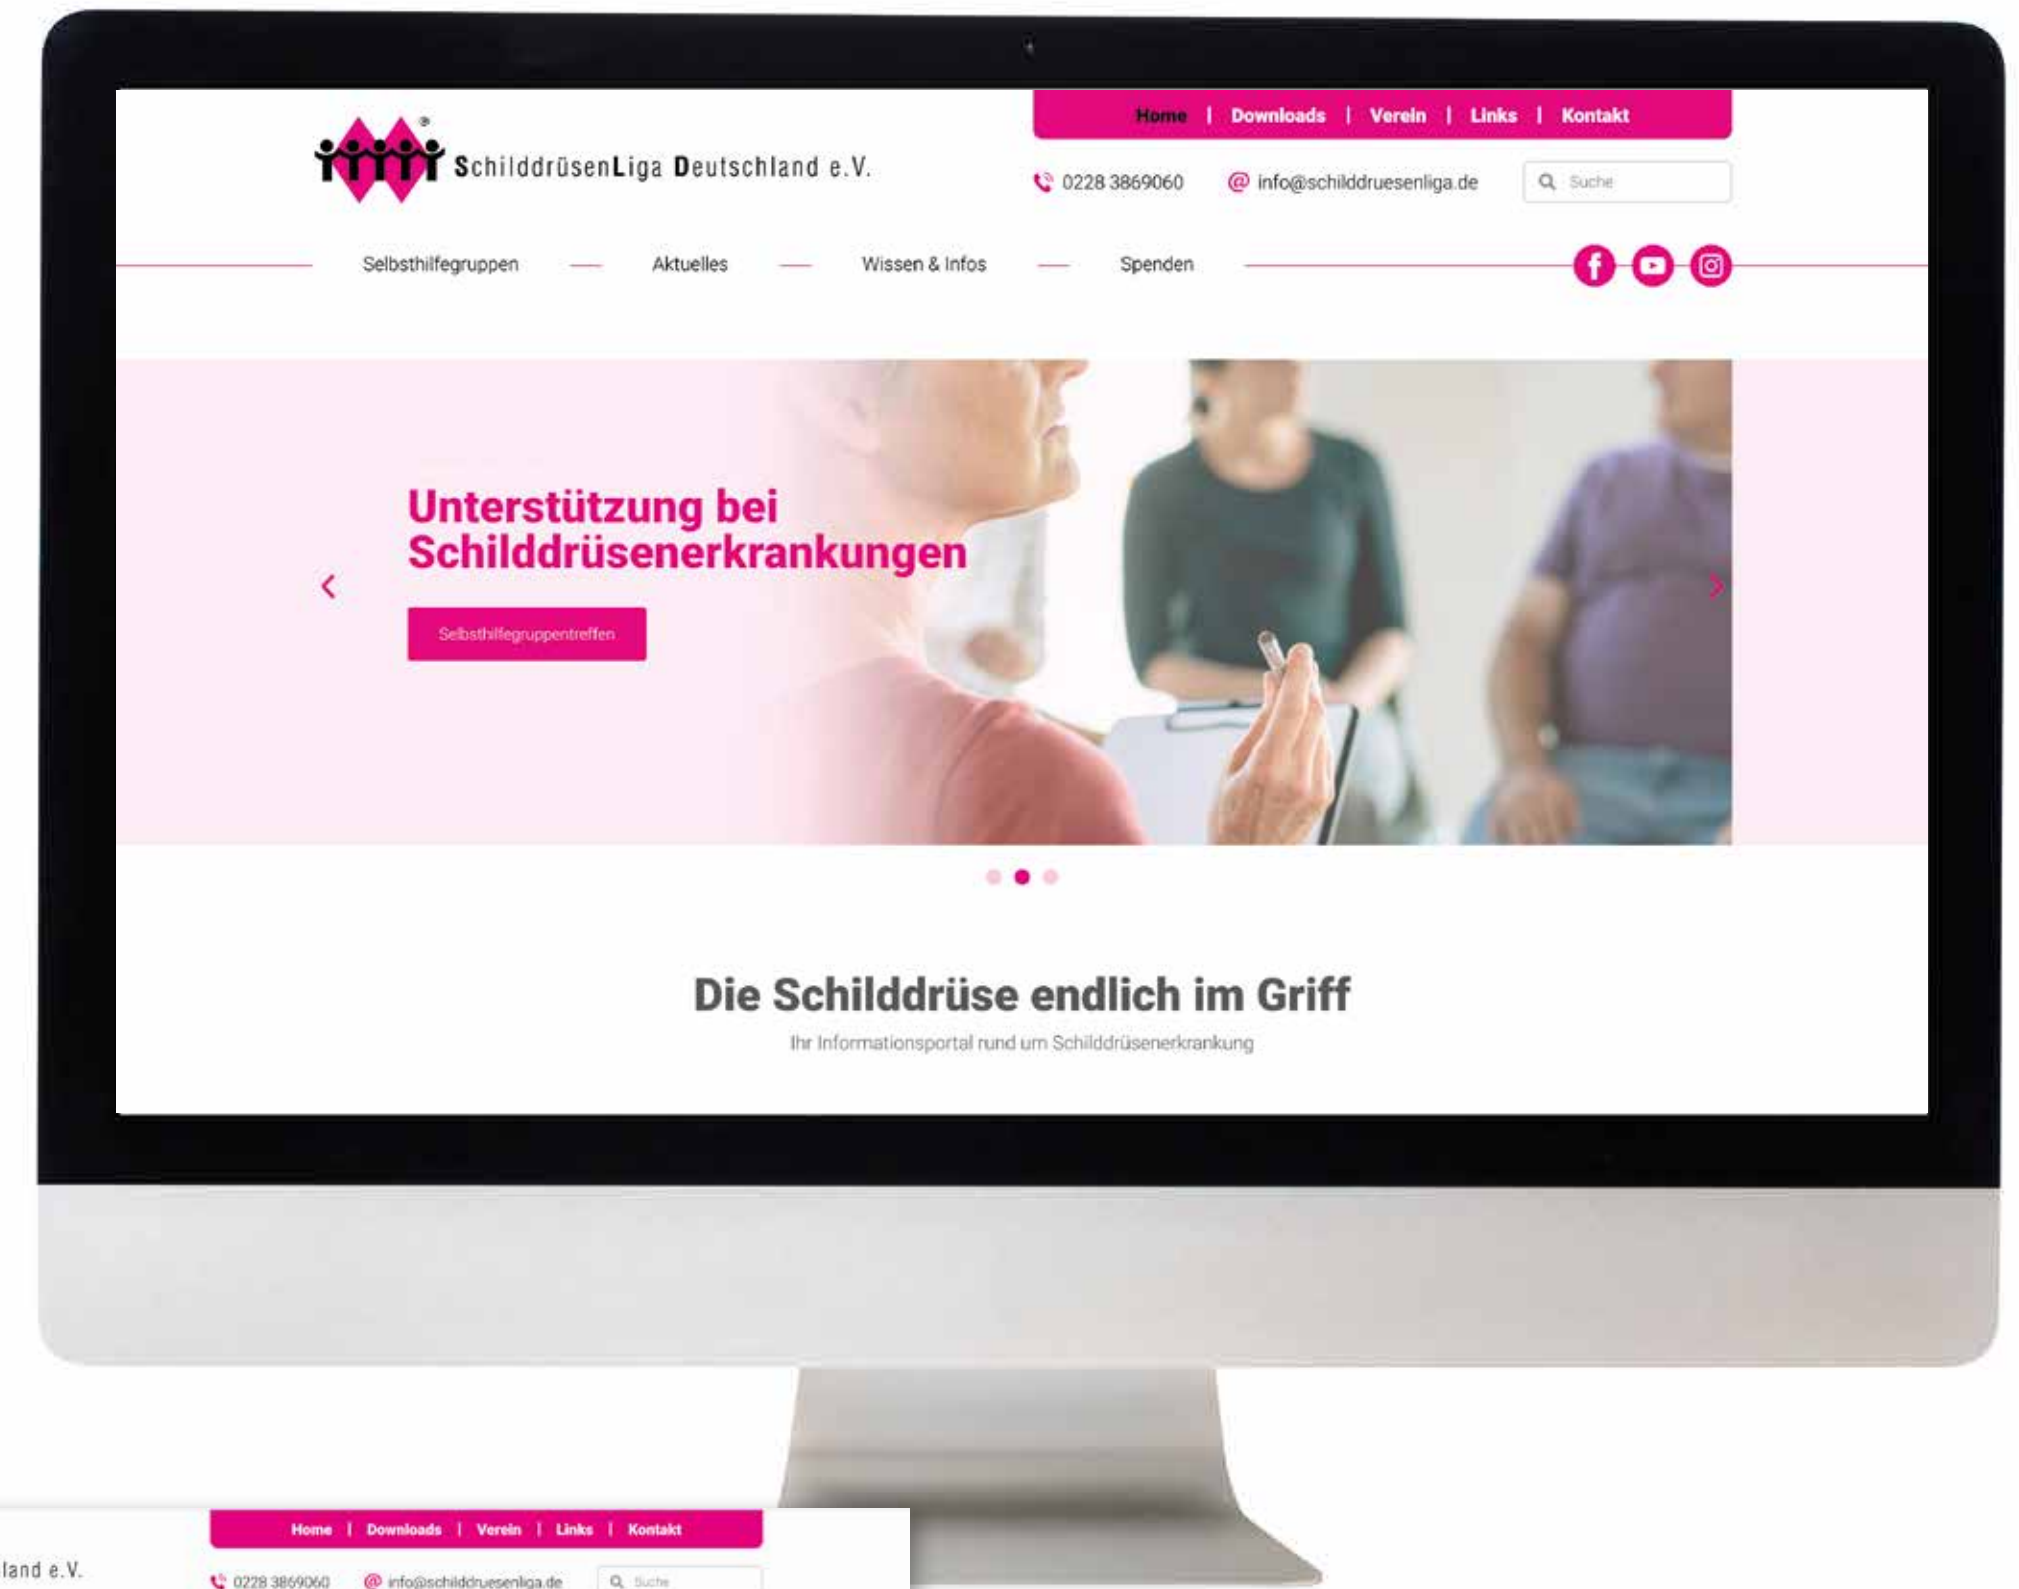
Home | Downloads | Verein | Links | Kontakt

SchilddrüsenLiga Deutschland e.V.

0228 3869060 info@schilddruesenliga.de Suche

Selbsthilfegruppen — Aktuelles — Wissen & Infos — Spenden

Unterstützung bei Schilddrüsenerkrankungen

Selbsthilfegruppentreffen

Die Schilddrüse endlich im Griff

Ihr Informationsportal rund um Schilddrüsenerkrankung

Home | Downloads | Verein | Links | Kontakt

land e.V.

0228 3869060 info@schilddruesenliga.de Suche